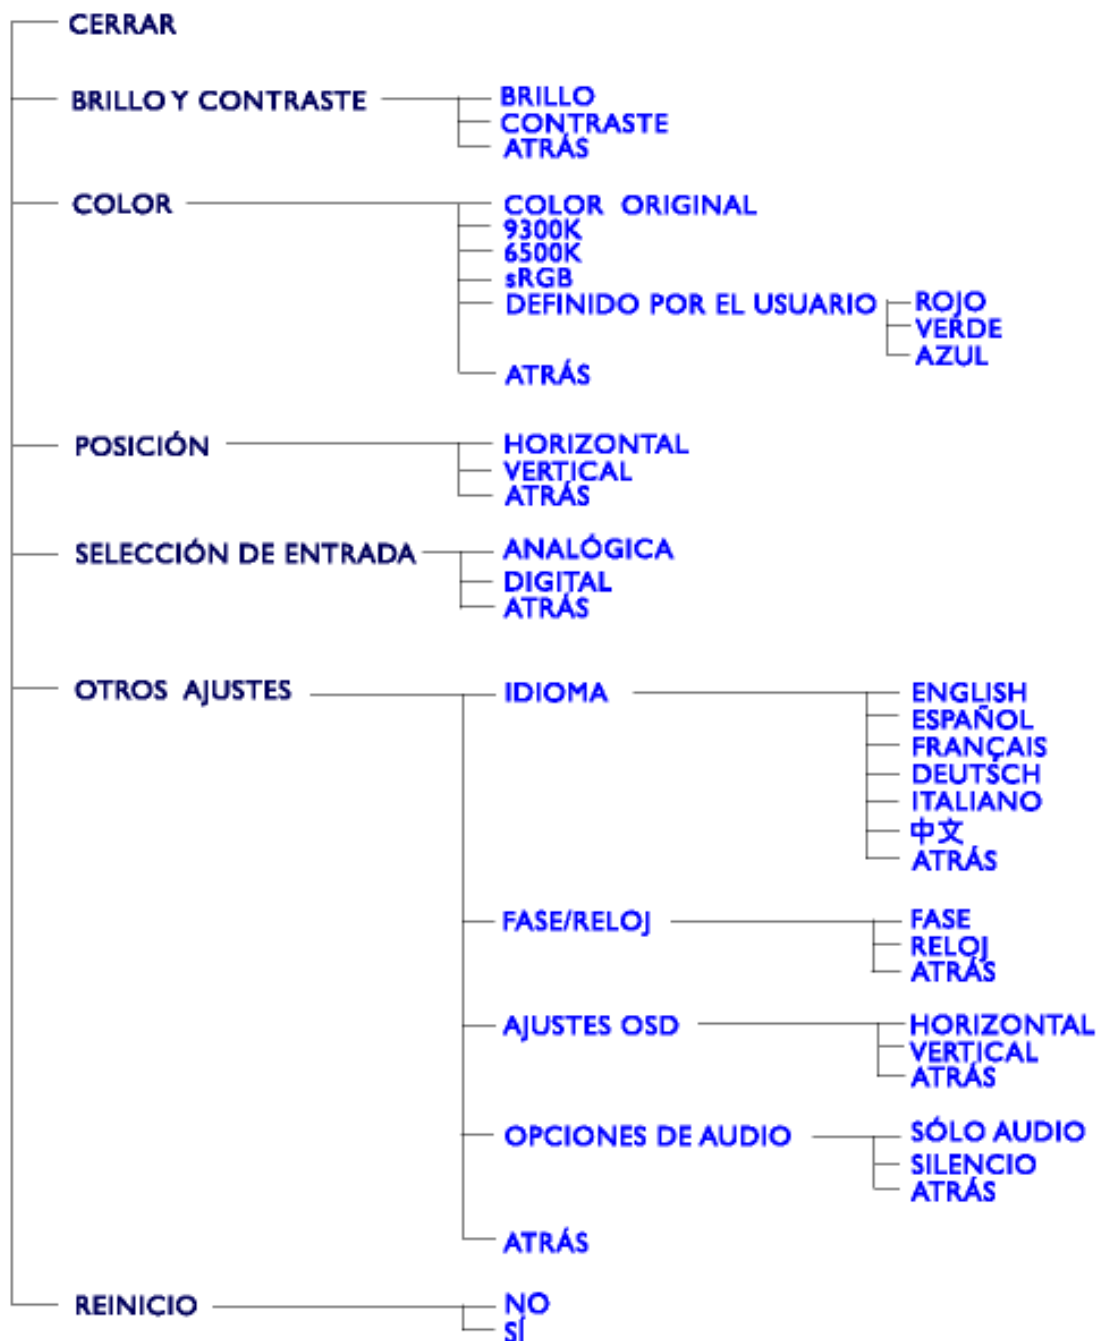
CERRAR

BRILLO Y CONTRASTE
BRILLO
CONTRASTE
ATRÁS

COLOR
COLOR ORIGINAL
9300K
6500K
sRGB
DEFINIDO POR EL USUARIO
ROJO
VERDE
AZUL
ATRÁS

POSICIÓN
HORIZONTAL
VERTICAL
ATRÁS

SELECCIÓN DE ENTRADA
ANALÓGICA
DIGITAL
ATRÁS

OTROS AJUSTES
IDIOMA
ENGLISH
ESPAÑOL
FRANÇAIS
DEUTSCH
ITALIANO
中文
ATRÁS

FASE/RELOJ
FASE
RELOJ
ATRÁS

AJUSTES OSD
HORIZONTAL
VERTICAL
ATRÁS

OPCIONES DE AUDIO
SÓLO AUDIO
SILENCIO
ATRÁS

ATRÁS

REINICIO
NO
SÍ